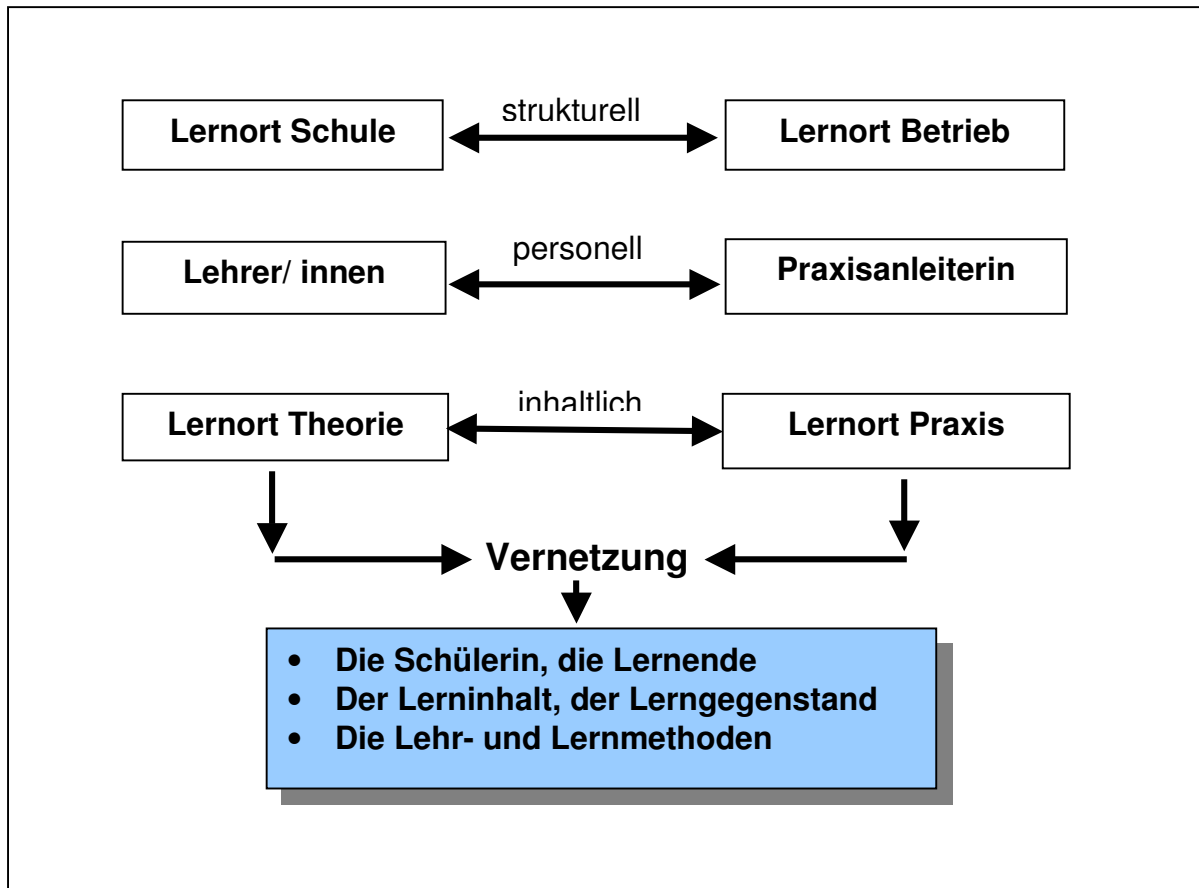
Lernort Schule

strukturell

Lernort Betrieb

Lehrer/ innen

personell

Praxisanleiterin

Lernort Theorie

inhaltlich

Lernort Praxis

Vernetzung

- Die Schülerin, die Lernende
- Der Lerninhalt, der Lerngegenstand
- Die Lehr- und Lernmethoden